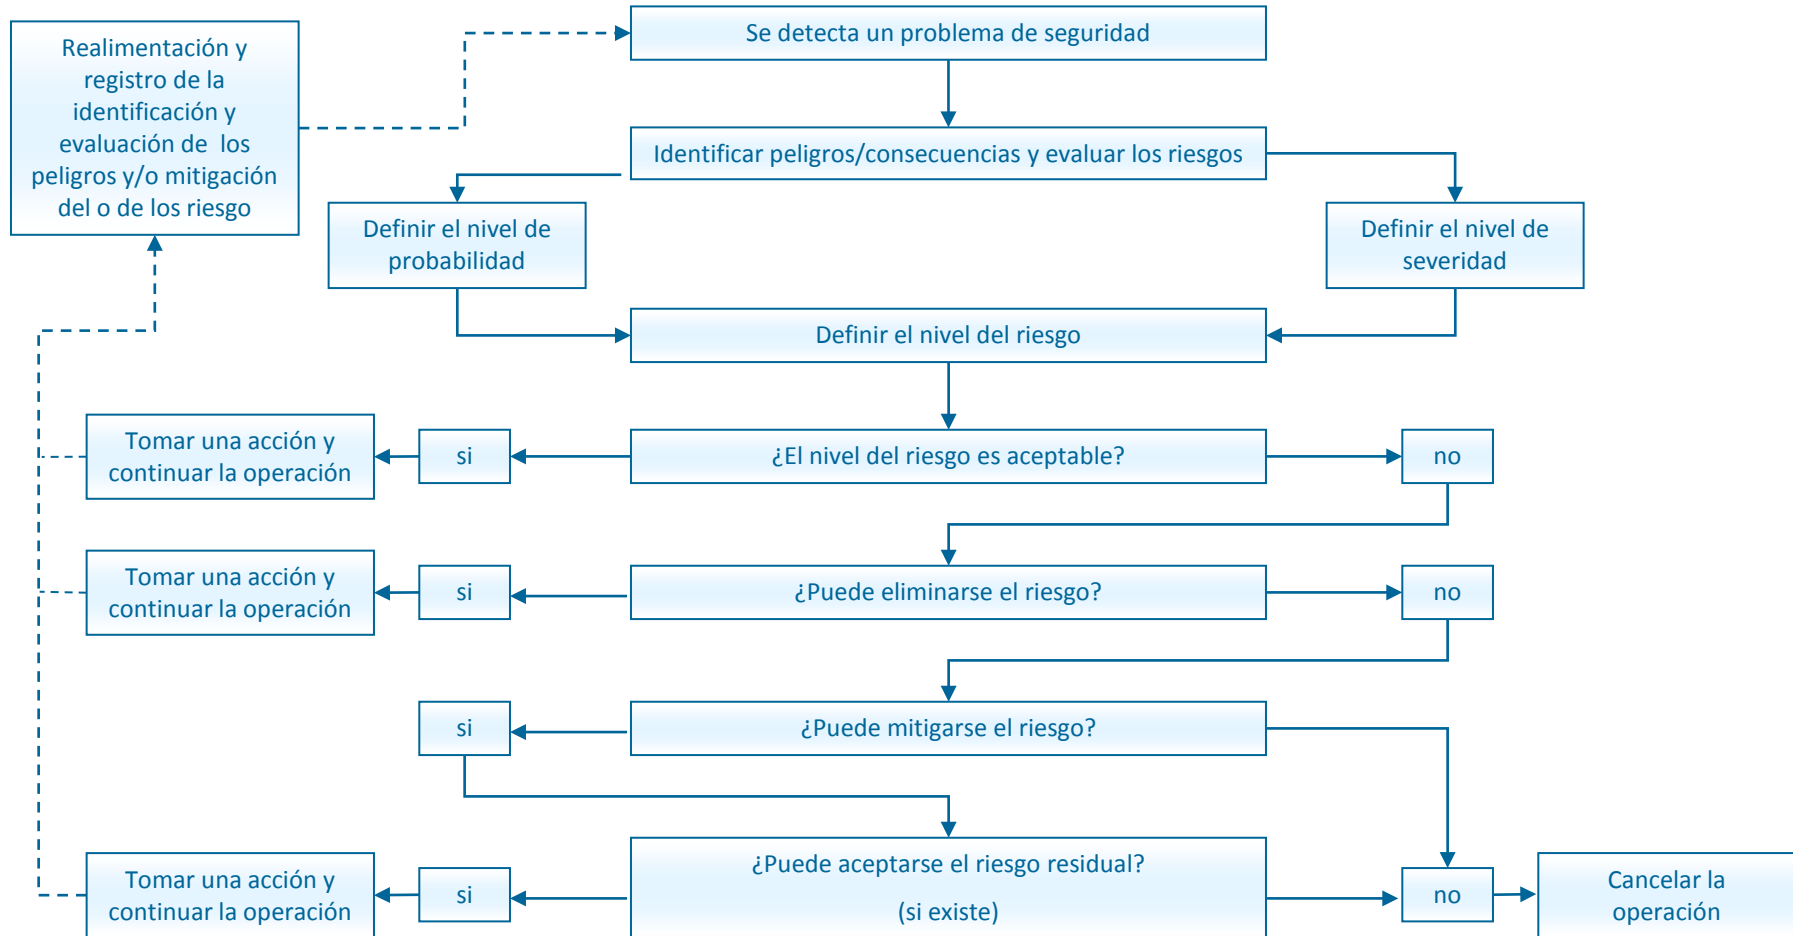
Realimentación y registro de la identificación y evaluación de los peligros y/o mitigación del o de los riesgo

Se detecta un problema de seguridad

Identificar peligros/consecuencias y evaluar los riesgos

Definir el nivel de probabilidad

Definir el nivel de severidad

Definir el nivel del riesgo

Tomar una acción y continuar la operación

si

¿El nivel del riesgo es aceptable?

no

Tomar una acción y continuar la operación

si

¿Puede eliminarse el riesgo?

no

si

¿Puede mitigarse el riesgo?

Tomar una acción y continuar la operación

si

¿Puede aceptarse el riesgo residual?

(si existe)

no

Cancelar la operación